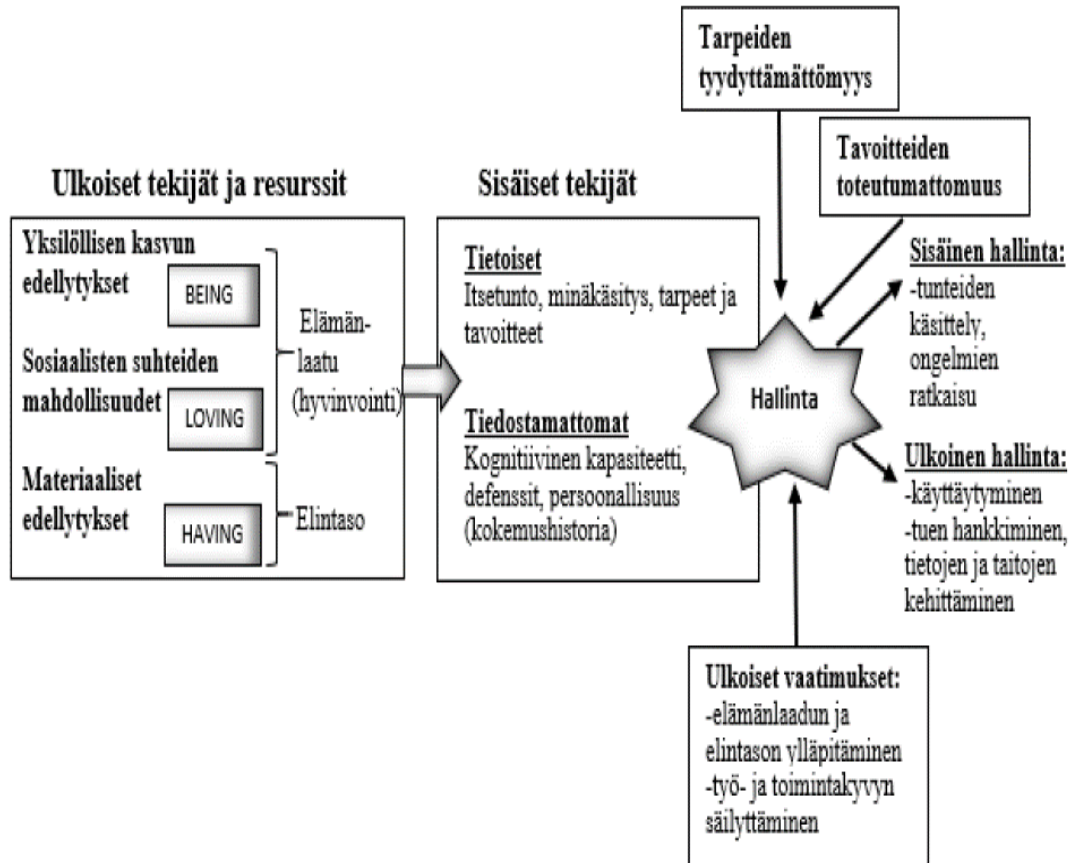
Tarpeiden tyydyttämättömyys

Tavoitteiden toteutumattomuus

Ulkoiset tekijät ja resurssit

Yksilöllisen kasvun edellytykset

BEING

Sosiaalisten suhteiden mahdollisuudet

LOVING

Elämänlaatu (hyvinvointi)

Materiaaliset edellytykset

HAVING

Elintaso

Sisäiset tekijät

Tietoiset
Itsetunto, minäkäsitys, tarpeet ja tavoitteet

Tiedostamattomat
Kognitiivinen kapasiteetti, defenssit, persoonallisuus (kokemushistoria)

Hallinta

Sisäinen hallinta:
-tunteiden käsittely, ongelmien ratkaisu

Ulkoinen hallinta:
-käyttäytyminen
-tuen hankkiminen, tietojen ja taitojen kehittäminen

Ulkoiset vaatimukset:
-elämänlaadun ja elintason ylläpitäminen
-työ- ja toimintakyvyn säilyttäminen